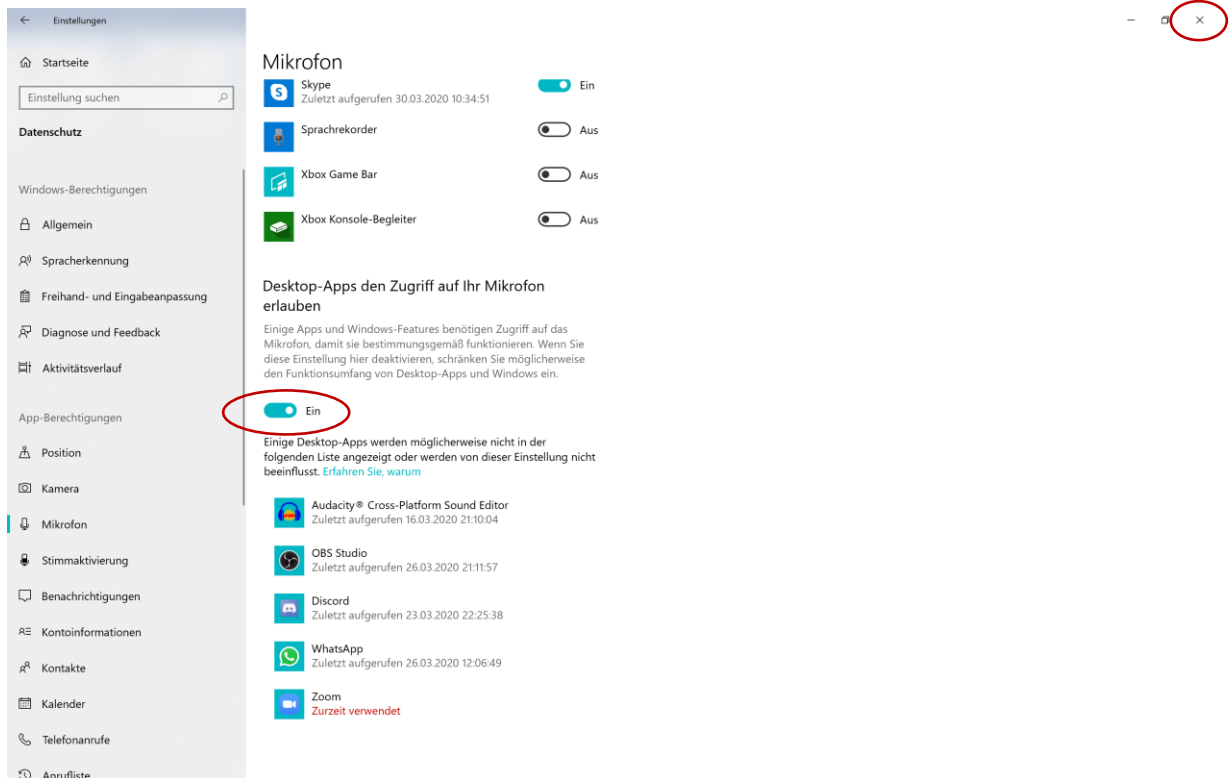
← Einstellungen

Startseite

Einstellung suchen

Datenschutz

Windows-Berechtigungen

Allgemein

Spracherkennung

Freihand- und Eingabeanpassung

Diagnose und Feedback

Aktivitätsverlauf

App-Berechtigungen

Position

Kamera

Mikrofon

Stimmaktivierung

Benachrichtigungen

Kontoinformationen

Kontakte

Kalender

Telefonanrufe

Anrufliste

– ×

Mikrofon

Skype
Zuletzt aufgerufen 30.03.2020 10:34:51
Ein

Sprachrekorder
Aus

Xbox Game Bar
Aus

Xbox Konsole-Begleiter
Aus

Desktop-Apps den Zugriff auf Ihr Mikrofon erlauben

Einige Apps und Windows-Features benötigen Zugriff auf das Mikrofon, damit sie bestimmungsgemäß funktionieren. Wenn Sie diese Einstellung hier deaktivieren, schränken Sie möglicherweise den Funktionsumfang von Desktop-Apps und Windows ein.

Ein

Einige Desktop-Apps werden möglicherweise nicht in der folgenden Liste angezeigt oder werden von dieser Einstellung nicht beeinflusst. Erfahren Sie, warum

Audacity® Cross-Platform Sound Editor
Zuletzt aufgerufen 16.03.2020 21:10:04

OBS Studio
Zuletzt aufgerufen 26.03.2020 21:11:57

Discord
Zuletzt aufgerufen 23.03.2020 22:25:38

WhatsApp
Zuletzt aufgerufen 26.03.2020 12:06:49

Zoom
Zurzeit verwendet